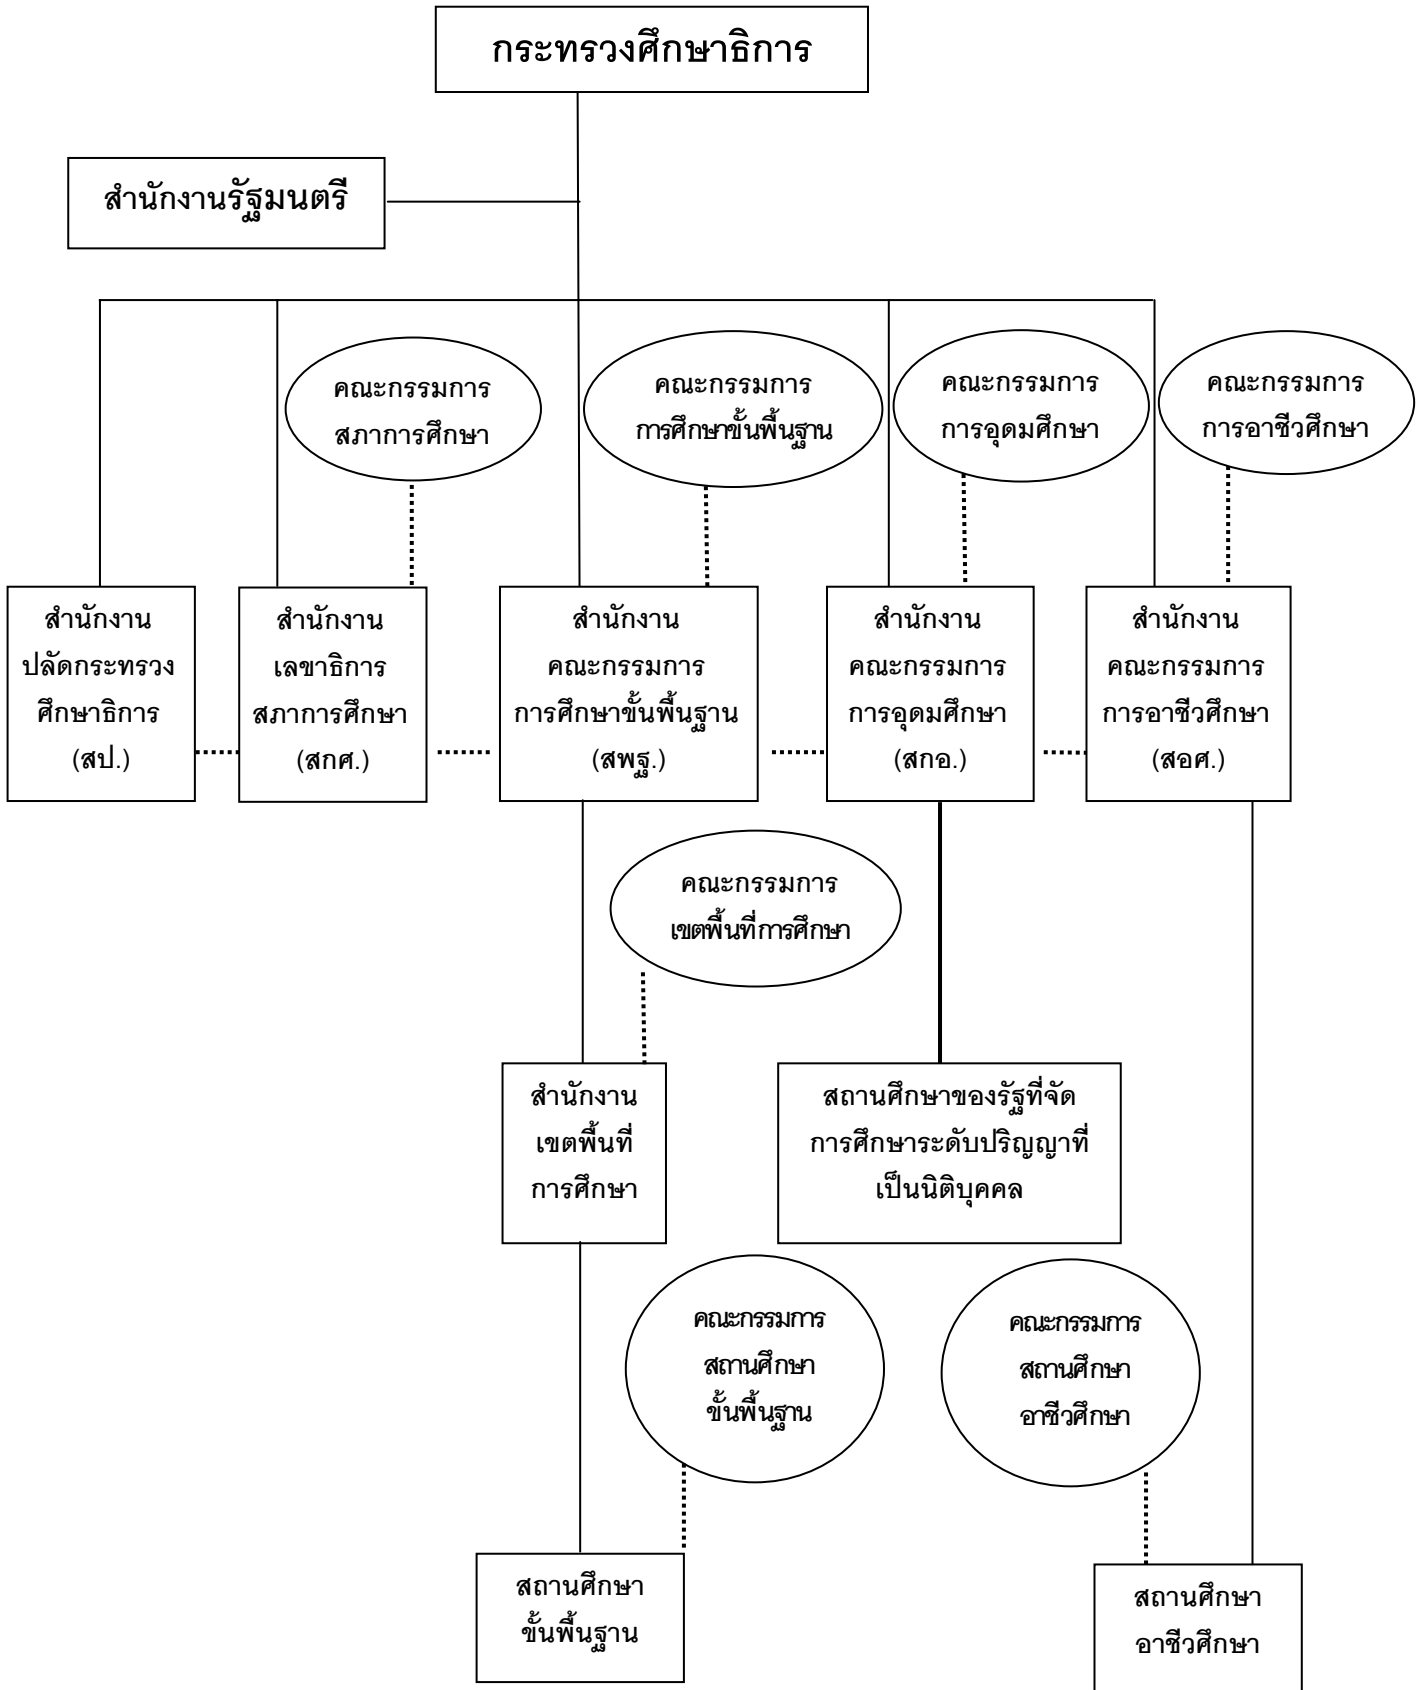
กระทรวงศึกษาธิการ

สำนักงานรัฐมนตรี

คณะกรรมการ สภาการศึกษา

คณะกรรมการ การศึกษาขั้นพื้นฐาน

คณะกรรมการ การอุดมศึกษา

คณะกรรมการ การอาชีวศึกษา

สำนักงาน ปลัดกระทรวง ศึกษาธิการ (สป.)

สำนักงาน เลขาธิการ สภาการศึกษา (สกศ.)

สำนักงาน คณะกรรมการ การศึกษาขั้นพื้นฐาน (สพฐ.)

สำนักงาน คณะกรรมการ การอุดมศึกษา (สกอ.)

สำนักงาน คณะกรรมการ การอาชีวศึกษา (สอศ.)

คณะกรรมการ เขตพื้นที่การศึกษา

สำนักงาน เขตพื้นที่ การศึกษา

สถานศึกษาของรัฐที่จัด การศึกษาระดับปริญญาที่ เป็นนิติบุคคล

คณะกรรมการ สถานศึกษา ขั้นพื้นฐาน

คณะกรรมการ สถานศึกษา อาชีวศึกษา

สถานศึกษา ขั้นพื้นฐาน

สถานศึกษา อาชีวศึกษา